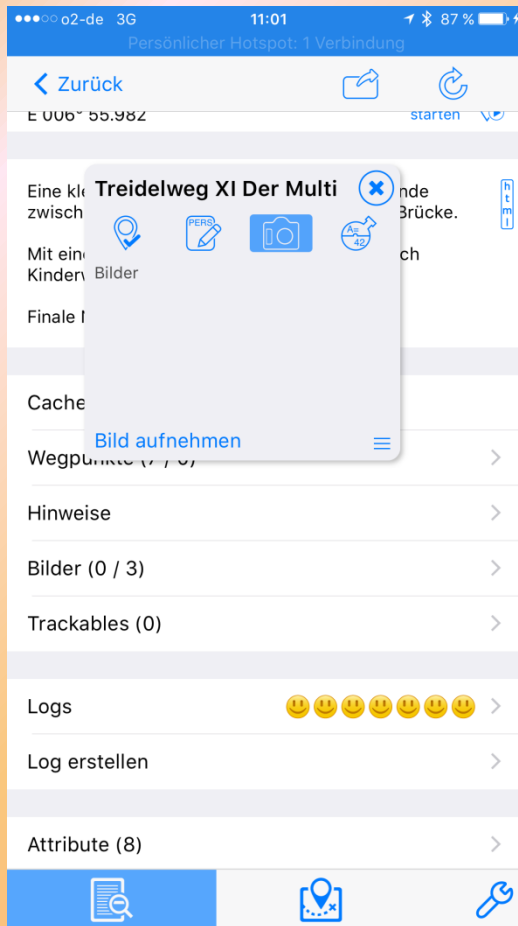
●●●○○ o2-de 3G 11:01 87 %

Persönlicher Hotspot: 1 Verbindung

< Zurück

E 006° 55.982 starten

Eine kl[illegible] nde zwisch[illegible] Brücke.

Mit ein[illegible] ch Kinderv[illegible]

Finale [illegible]

h t m l

Treidelweg XI Der Multi

PERS

A= 42

Bilder

Bild aufnehmen

Cache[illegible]

Wegpunkte (7 / 0)

Hinweise

Bilder (0 / 3)

Trackables (0)

Logs

Log erstellen

Attribute (8)